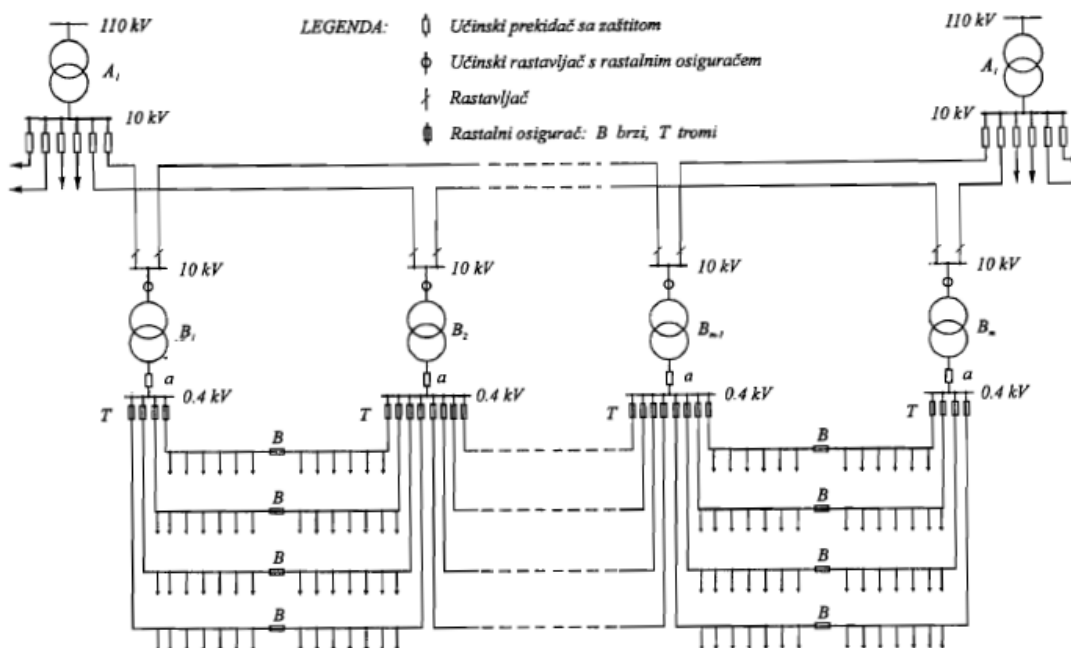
110 kV

$A_1$

10 kV

LEGENDA:

Učinski prekidač sa zaštitom

Učinski rastavljač s rastalnim osiguračem

Rastavljač

Rastalni osigurač: B brzi, T tromi

110 kV

$A_1$

10 kV

10 kV

$B_1$

a

0.4 kV

T

10 kV

$B_2$

a

0.4 kV

T

10 kV

$B_{n-1}$

a

0.4 kV

T

10 kV

$B_n$

a

0.4 kV

T

B

B

B

B

B

B

B

B